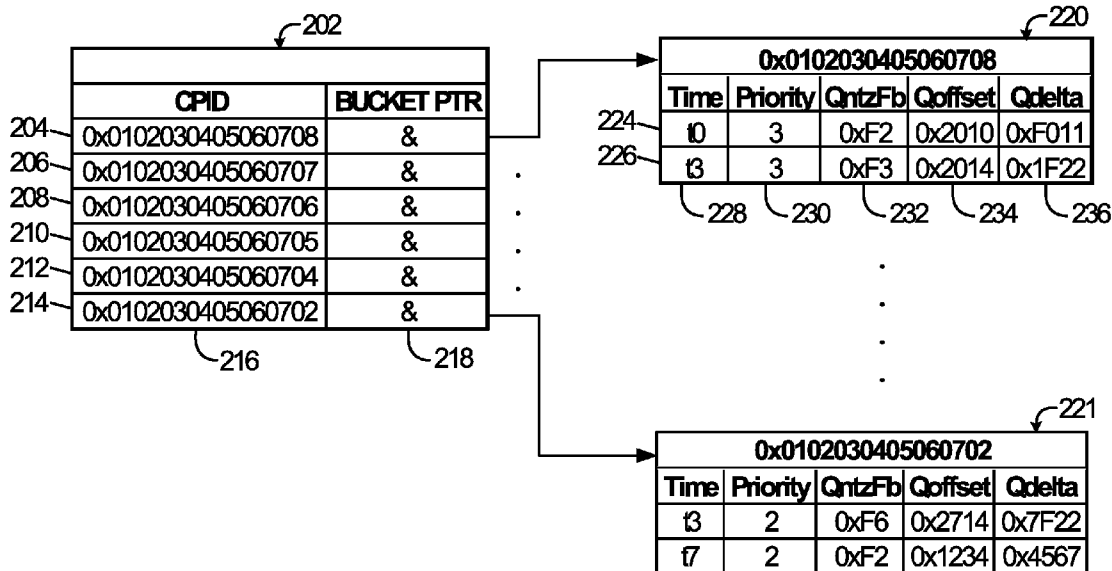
202

| CPID | BUCKET PTR |
|---|---|
| 0x0102030405060708 | & |
| 0x0102030405060707 | & |
| 0x0102030405060706 | & |
| 0x0102030405060705 | & |
| 0x0102030405060704 | & |
| 0x0102030405060702 | & |

204
206
208
210
212
214
216
218

220

0x0102030405060708

| Time | Priority | QntzFb | Qoffset | Qdelta |
|---|---|---|---|---|
| t0 | 3 | 0xF2 | 0x2010 | 0xF011 |
| t3 | 3 | 0xF3 | 0x2014 | 0x1F22 |

224
226
228
230
232
234
236

221

0x0102030405060702

| Time | Priority | QntzFb | Qoffset | Qdelta |
|---|---|---|---|---|
| t3 | 2 | 0xF6 | 0x2714 | 0x7F22 |
| t7 | 2 | 0xF2 | 0x1234 | 0x4567 |